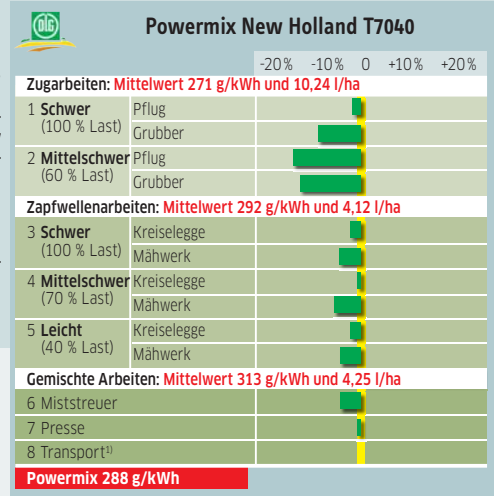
DLG

Powermix New Holland T7040

-20% -10% 0 +10% +20%

Zugarbeiten: Mittelwert 271 g/kWh und 10,24 l/ha

| | | |
|---|---|---|
| 1 **Schwer** (100 % Last) | Pflug | |
| | Grubber | |
| 2 **Mittelschwer** (60 % Last) | Pflug | |
| | Grubber | |

Zapfwellenarbeiten: Mittelwert 292 g/kWh und 4,12 l/ha

| | | |
|---|---|---|
| 3 **Schwer** (100 % Last) | Kreiselegge | |
| | Mähwerk | |
| 4 **Mittelschwer** (70 % Last) | Kreiselegge | |
| | Mähwerk | |
| 5 **Leicht** (40 % Last) | Kreiselegge | |
| | Mähwerk | |

Gemischte Arbeiten: Mittelwert 313 g/kWh und 4,25 l/ha

6 Miststreuer

7 Presse

8 Transport$^{1)}$

Powermix 288 g/kWh